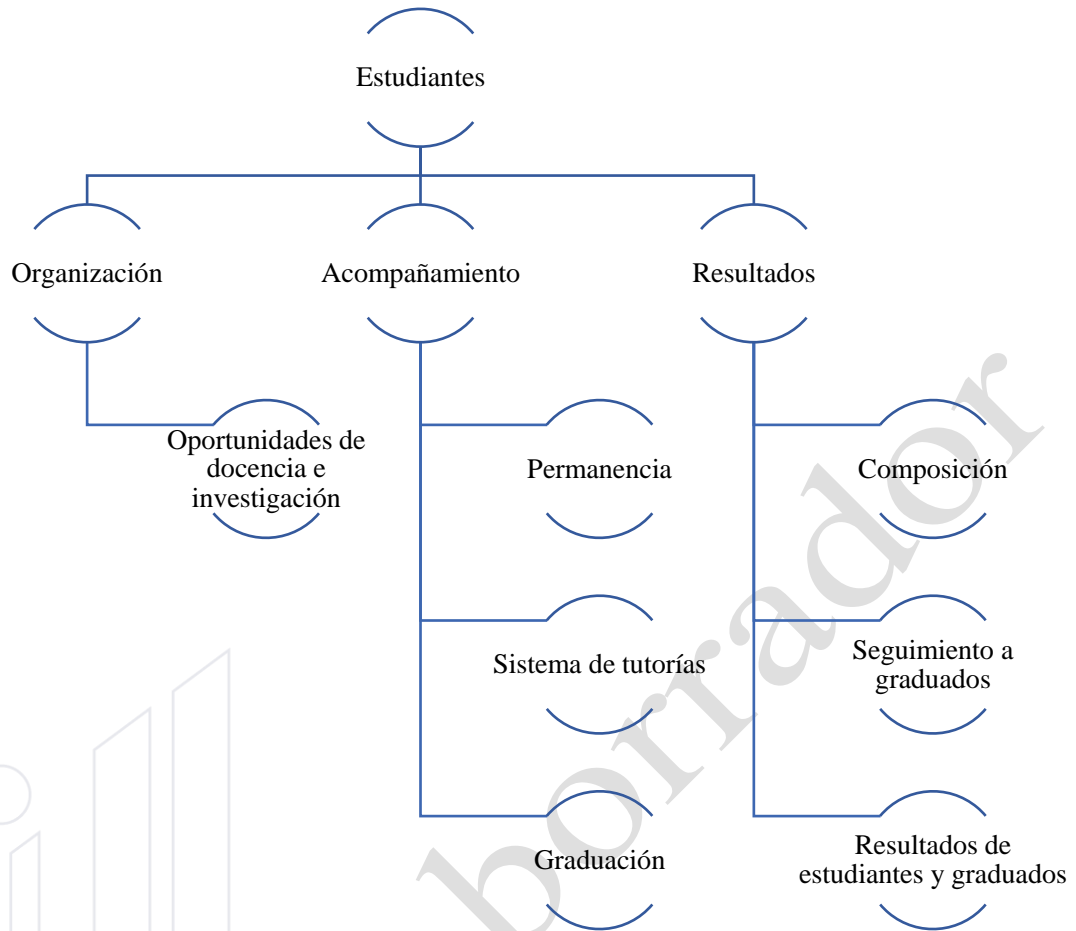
Estudiantes

Organización

Acompañamiento

Resultados

Oportunidades de docencia e investigación

Permanencia

Sistema de tutorías

Graduación

Composición

Seguimiento a graduados

Resultados de estudiantes y graduados

borrador